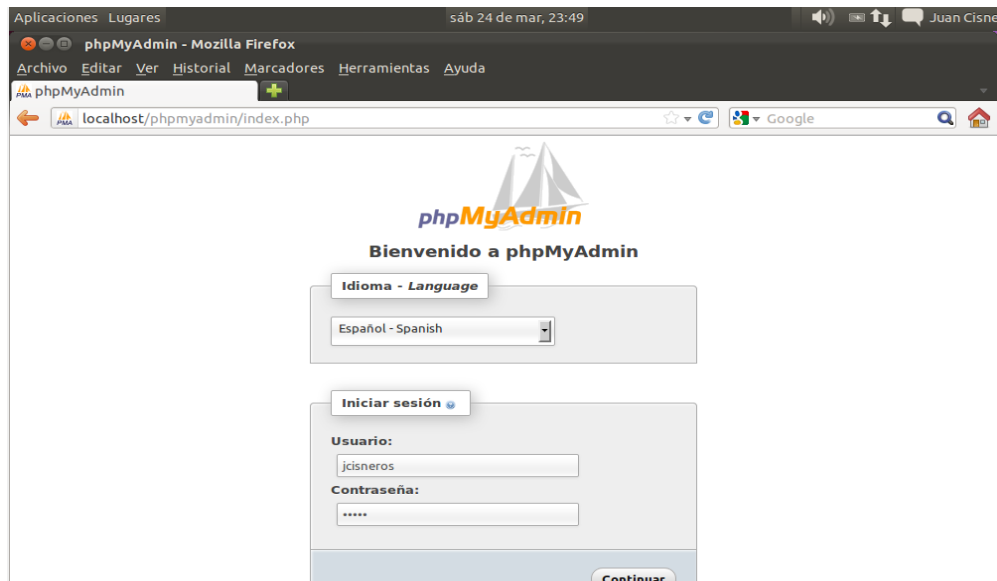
Aplicaciones Lugares sáb 24 de mar, 23:49 Juan Cisne

phpMyAdmin - Mozilla Firefox

Archivo Editar Ver Historial Marcadores Herramientas Ayuda

phpMyAdmin

localhost/phpmyadmin/index.php

Google

phpMyAdmin

Bienvenido a phpMyAdmin

Idioma - *Language*

Español - Spanish

Iniciar sesión

Usuario:

jcisneros

Contraseña:

•••••

Continuar